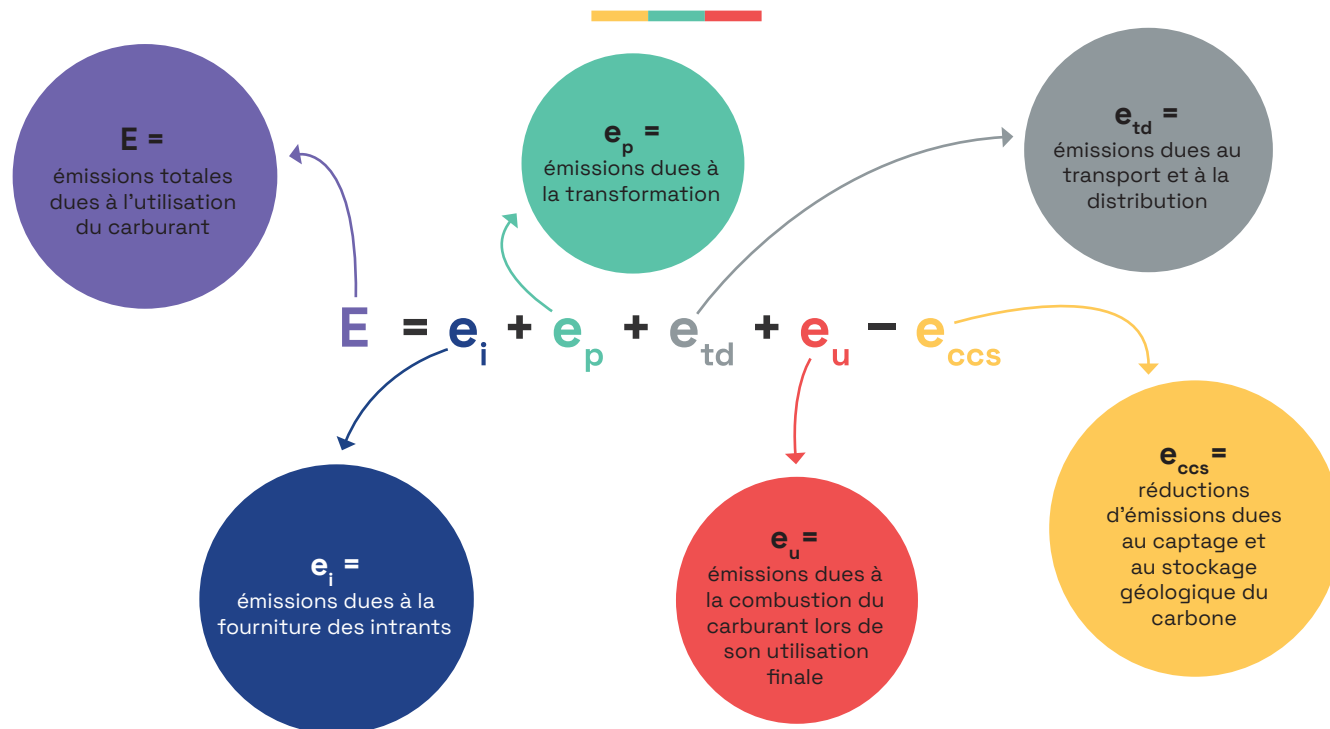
$E$ =
émissions totales dues à l'utilisation du carburant

$e_p$ =
émissions dues à la transformation

$e_{td}$ =
émissions dues au transport et à la distribution

$E = e_i + e_p + e_{td} + e_u - e_{ccs}$

$e_i$ =
émissions dues à la fourniture des intrants

$e_u$ =
émissions dues à la combustion du carburant lors de son utilisation finale

$e_{ccs}$ =
réductions d'émissions dues au captage et au stockage géologique du carbone